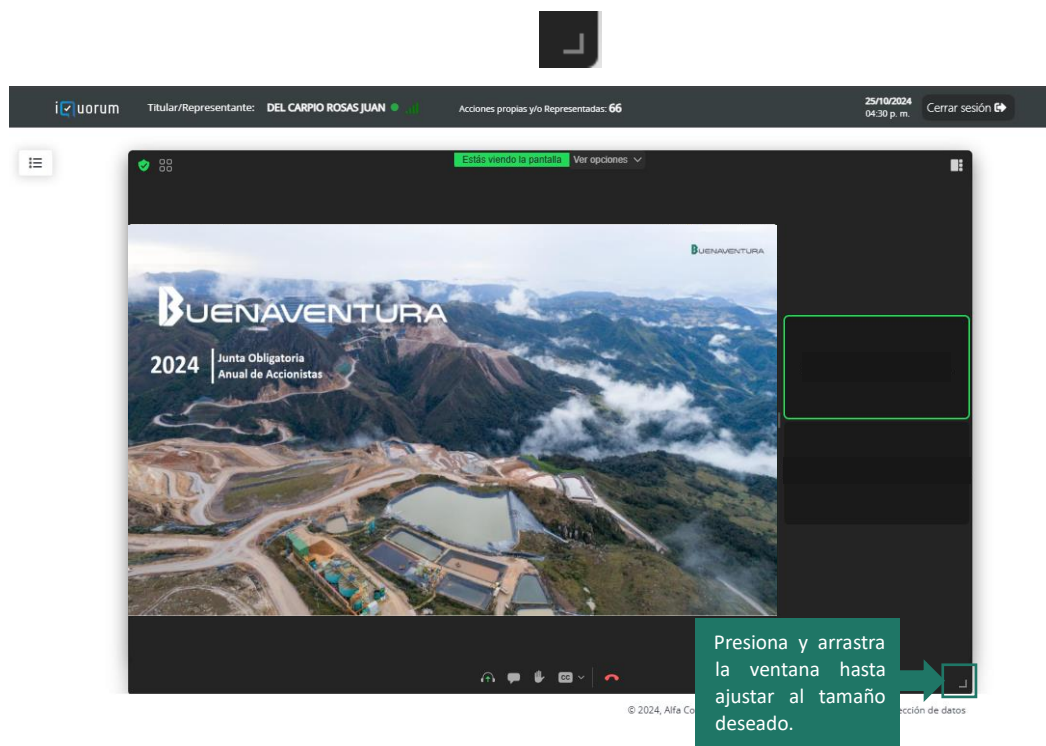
iQuorum Titular/Representante: DEL CARPIO ROSAS JUAN Acciones propias y/o Representadas: 66 25/10/2024 04:30 p. m. Cerrar sesión

Estás viendo la pantalla Ver opciones

BUENAVENTURA

BUENAVENTURA

2024 Junta Obligatoria Anual de Accionistas

Presiona y arrastra la ventana hasta ajustar al tamaño deseado.

© 2024, Alfa Co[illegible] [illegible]ección de datos